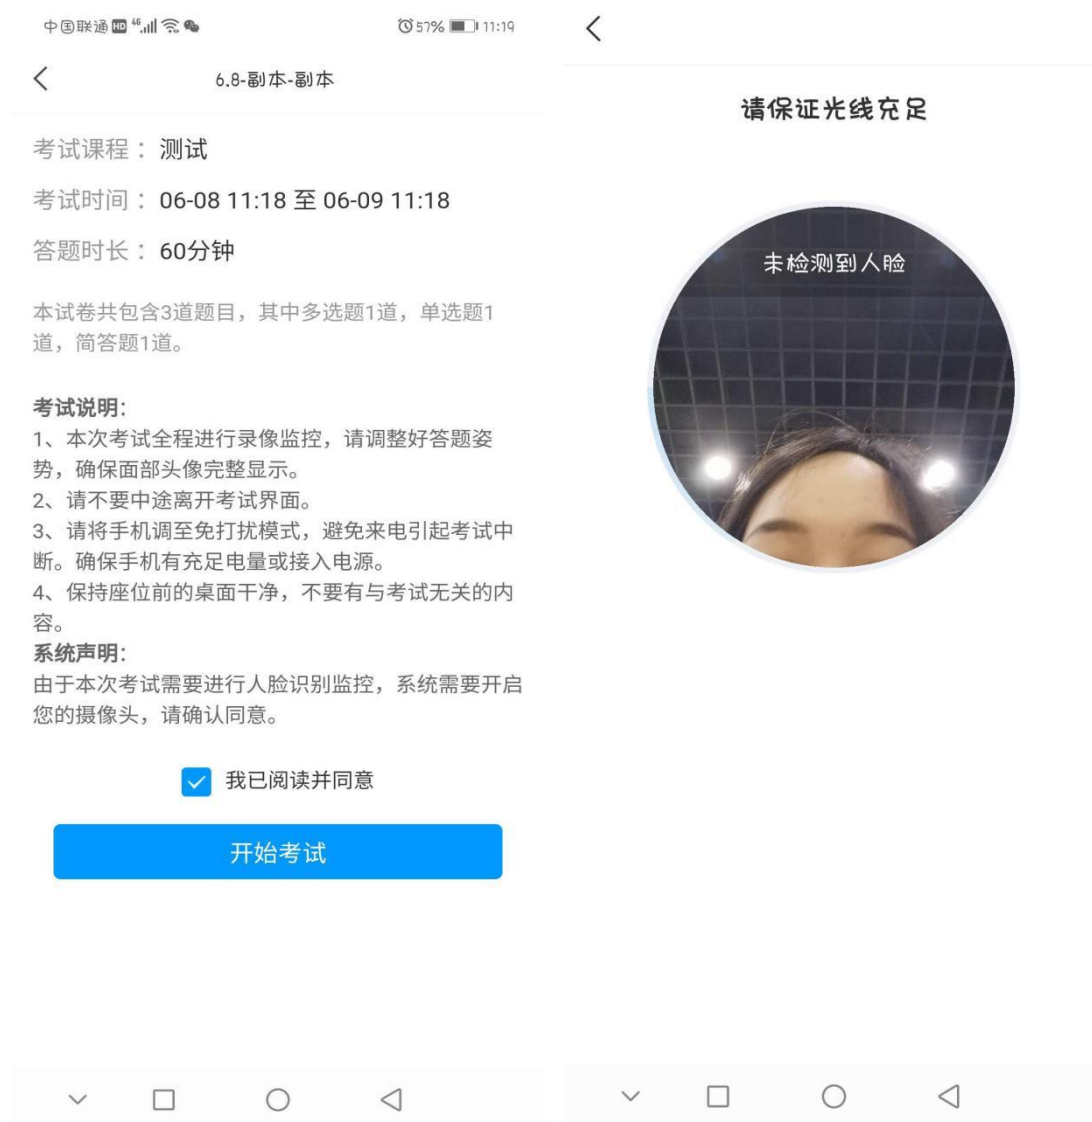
中国联通 HD 4G 57% 11:19

6.8-副本-副本

考试课程： 测试

考试时间： 06-08 11:18 至 06-09 11:18

答题时长： 60分钟

本试卷共包含3道题目，其中多选题1道，单选题1道，简答题1道。

考试说明:
1、本次考试全程进行录像监控，请调整好答题姿势，确保面部头像完整显示。
2、请不要中途离开考试界面。
3、请将手机调至免打扰模式，避免来电引起考试中断。确保手机有充足电量或接入电源。
4、保持座位前的桌面干净，不要有与考试无关的内容。
系统声明:
由于本次考试需要进行人脸识别监控，系统需要开启您的摄像头，请确认同意。

我已阅读并同意

开始考试

请保证光线充足

未检测到人脸